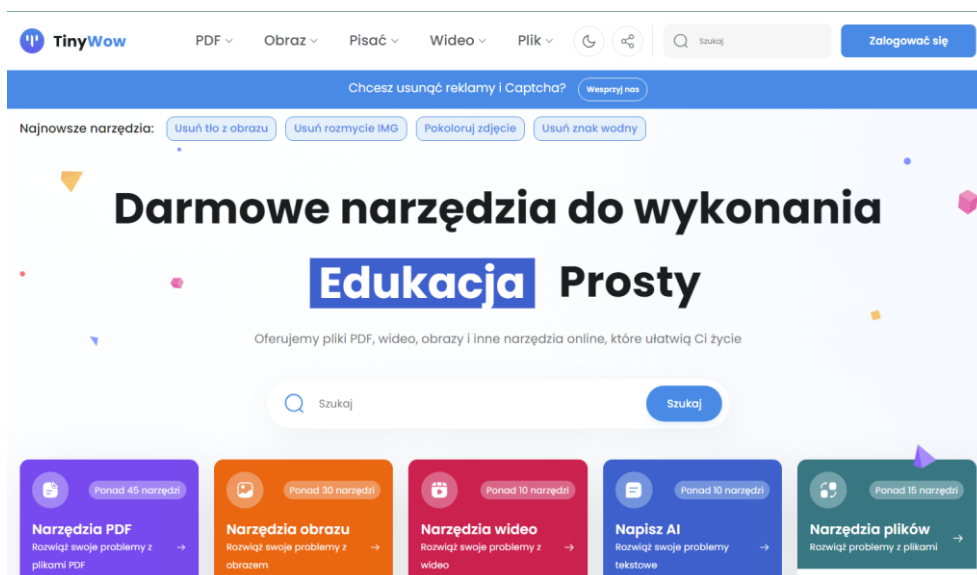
TinyWow

PDF Obraz Pisać Wideo Plik

Szukaj

Zalogować się

Chcesz usunąć reklamy i Captcha? Wesprzyj nas

Najnowsze narzędzia: Usuń tło z obrazu Usuń rozmycie IMG Pokoloruj zdjęcie Usuń znak wodny

Darmowe narzędzia do wykonania

Edukacja Prosty

Oferujemy pliki PDF, wideo, obrazy i inne narzędzia online, które ułatwią Ci życie

Szukaj

Szukaj

Ponad 45 narzędzi
Narzędzia PDF
Rozwiąż swoje problemy z plikami PDF

Ponad 30 narzędzi
Narzędzia obrazu
Rozwiąż swoje problemy z obrazem

Ponad 10 narzędzi
Narzędzia wideo
Rozwiąż swoje problemy z wideo

Ponad 10 narzędzi
Napisz AI
Rozwiąż swoje problemy tekstowe

Ponad 15 narzędzi
Narzędzia plików
Rozwiąż problemy z plikami